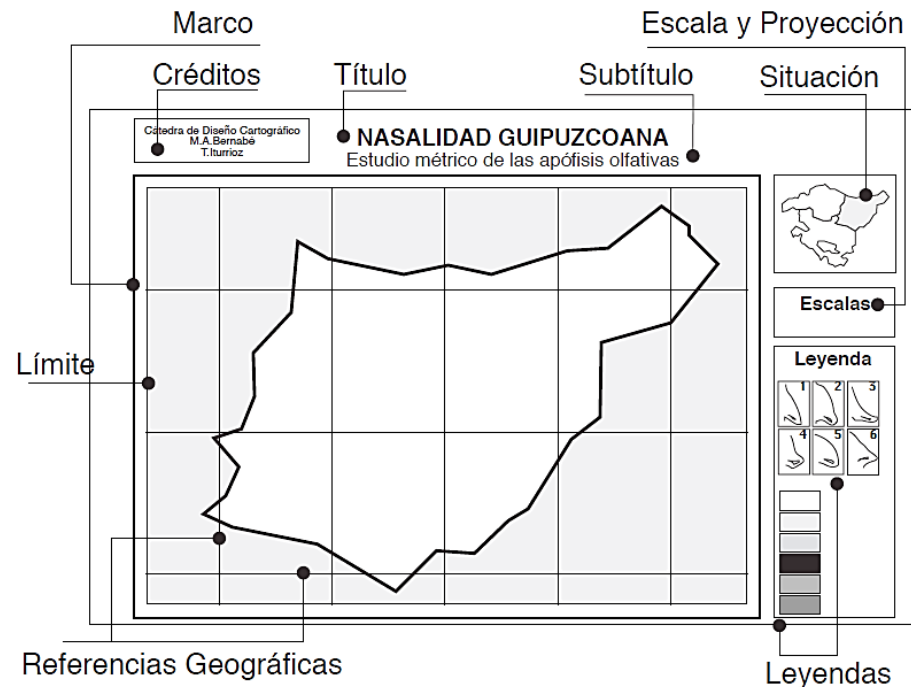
Marco

Escala y Proyección

Créditos

Título

Subtítulo

Situación

Catedra de Diseño Cartográfico
M.A.Bernabé
T.Iturrioz

NASALIDAD GUIPUZCOANA
Estudio métrico de las apófisis olfativas

Escalas

Límite

Leyenda

1 2 3 4 5 6

Referencias Geográficas

Leyendas